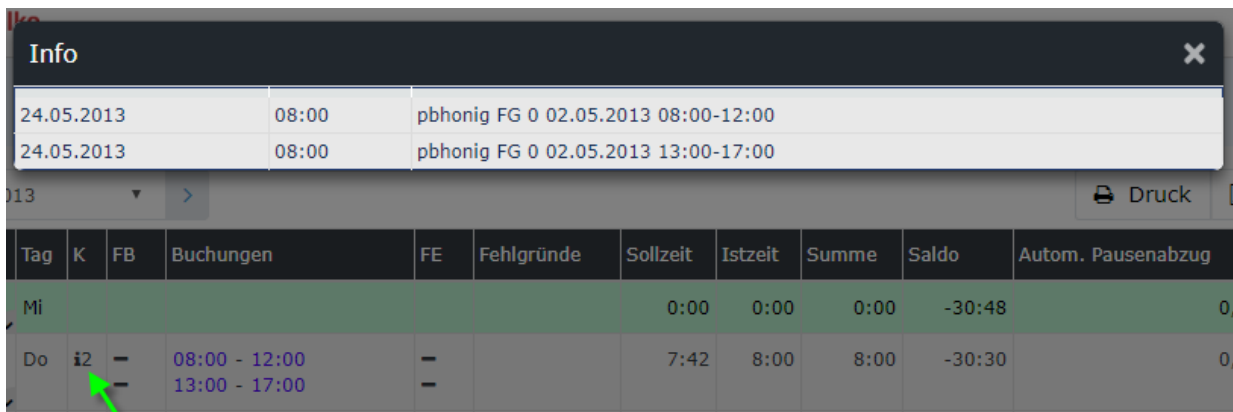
lke

Info ×

| | | |
|---|---|---|
| 24.05.2013 | 08:00 | pbhonig FG 0 02.05.2013 08:00-12:00 |
| 24.05.2013 | 08:00 | pbhonig FG 0 02.05.2013 13:00-17:00 |

)13 ▾ >

Druck

| Tag | K | FB | Buchungen | FE | Fehlgründe | Sollzeit | Istzeit | Summe | Saldo | Autom. Pausenabzug |
|---|---|---|---|---|---|---|---|---|---|---|
| Mi | | | | | | 0:00 | 0:00 | 0:00 | -30:48 | 0, |
| Do | i2 | – – | 08:00 - 12:00 13:00 - 17:00 | – – | | 7:42 | 8:00 | 8:00 | -30:30 | 0, |